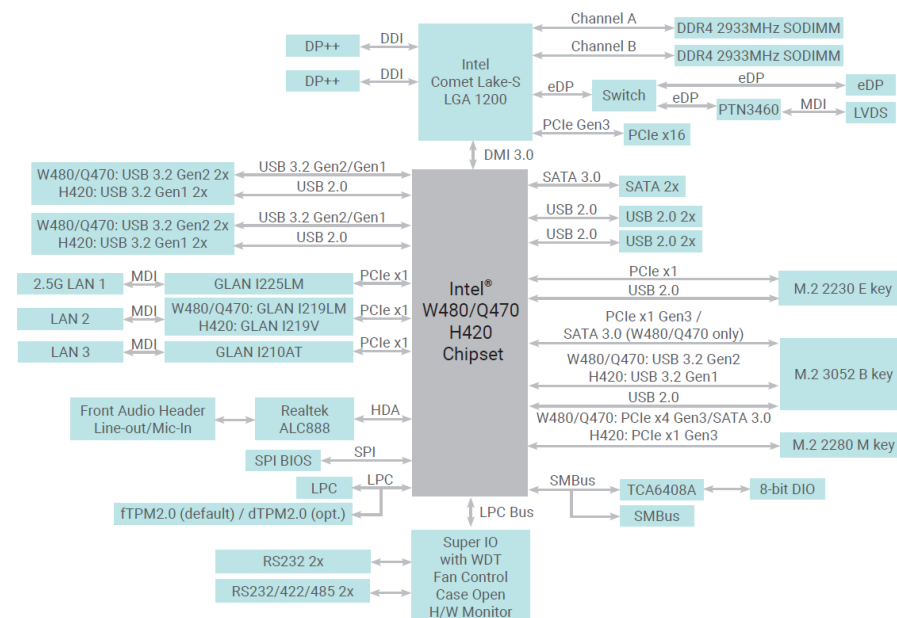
DP++
DDI
DP++
DDI
Intel
Comet Lake-S
LGA 1200
Channel A
DDR4 2933MHz SODIMM
Channel B
DDR4 2933MHz SODIMM
eDP
Switch
eDP
eDP
eDP
PTN3460
MDI
LVDS
PCIe Gen3
PCIe x16
DMI 3.0

W480/Q470: USB 3.2 Gen2 2x
H420: USB 3.2 Gen1 2x
USB 3.2 Gen2/Gen1
USB 2.0
W480/Q470: USB 3.2 Gen2 2x
H420: USB 3.2 Gen1 2x
USB 3.2 Gen2/Gen1
USB 2.0
2.5G LAN 1
MDI
GLAN I225LM
PCIe x1
LAN 2
MDI
W480/Q470: GLAN I219LM
H420: GLAN I219V
PCIe x1
LAN 3
MDI
GLAN I210AT
PCIe x1
Front Audio Header
Line-out/Mic-In
Realtek
ALC888
HDA
SPI BIOS
SPI
LPC
LPC
fTPM2.0 (default) / dTPM2.0 (opt.)

Intel®
W480/Q470
H420
Chipset

SATA 3.0
SATA 2x
USB 2.0
USB 2.0 2x
USB 2.0
USB 2.0 2x
PCIe x1
USB 2.0
M.2 2230 E key
PCIe x1 Gen3 /
SATA 3.0 (W480/Q470 only)
W480/Q470: USB 3.2 Gen2
H420: USB 3.2 Gen1
USB 2.0
M.2 3052 B key
W480/Q470: PCIe x4 Gen3/SATA 3.0
H420: PCIe x1 Gen3
M.2 2280 M key
SMBus
TCA6408A
8-bit DIO
SMBus
LPC Bus

RS232 2x
RS232/422/485 2x
Super IO
with WDT
Fan Control
Case Open
H/W Monitor